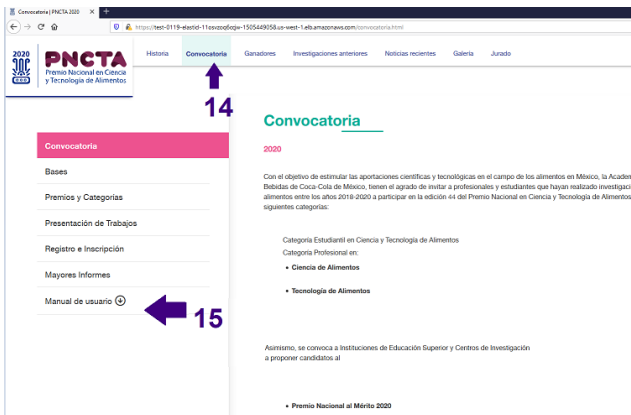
Convocatoria | PNCTA 2020

https://test-0119-elasticl-11esvoq6cqw-1505449058.us-west-1.elb.amazonaws.com/convocatoria.html

2020 PNCTA Premio Nacional en Ciencia y Tecnología de Alimentos

Historia Convocatoria Ganadores Investigaciones anteriores Noticias recientes Galería Jurado

14

Convocatoria

2020

Con el objetivo de estimular las aportaciones científicas y tecnológicas en el campo de los alimentos en México, la Academ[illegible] Bebidas de Coca-Cola de México, tienen el agrado de invitar a profesionales y estudiantes que hayan realizado investigaci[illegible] alimentos entre los años 2018-2020 a participar en la edición 44 del Premio Nacional en Ciencia y Tecnología de Alimentos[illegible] siguientes categorías:

Categoría Estudiantil en Ciencia y Tecnología de Alimentos
Categoría Profesional en:

- Ciencia de Alimentos
- Tecnología de Alimentos

Asimismo, se convoca a Instituciones de Educación Superior y Centros de Investigación a proponer candidatos al

- Premio Nacional al Mérito 2020

Convocatoria
Bases
Premios y Categorías
Presentación de Trabajos
Registro e Inscripción
Mayores Informes
Manual de usuario

15